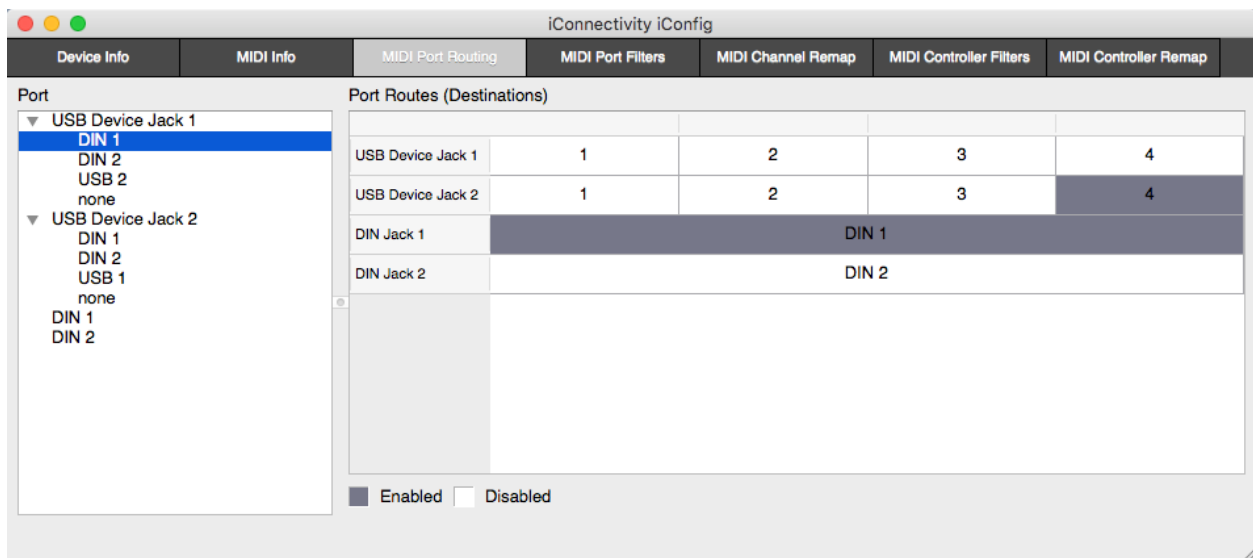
iConnectivity iConfig

Device Info | MIDI Info | MIDI Port Routing | MIDI Port Filters | MIDI Channel Remap | MIDI Controller Filters | MIDI Controller Remap

Port

USB Device Jack 1
DIN 1
DIN 2
USB 2
none
USB Device Jack 2
DIN 1
DIN 2
USB 1
none
DIN 1
DIN 2

Port Routes (Destinations)

| | | | | |
|---|---|---|---|---|
| USB Device Jack 1 | 1 | 2 | 3 | 4 |
| USB Device Jack 2 | 1 | 2 | 3 | 4 |
| DIN Jack 1 | DIN 1 | | | |
| DIN Jack 2 | DIN 2 | | | |

Enabled Disabled